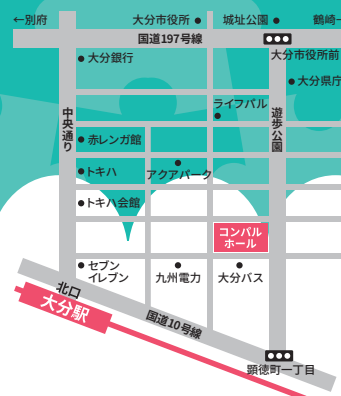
←別府
大分市役所
城址公園
鶴崎→
国道197号線
大分市役所前
大分銀行
大分県庁
ライフパル
中央通り
遊歩公園
赤レンガ館
トキハ
アクアパーク
トキハ会館
コンパルホール
セブンイレブン
九州電力
大分バス
北口
大分駅
国道10号線
顕徳町一丁目